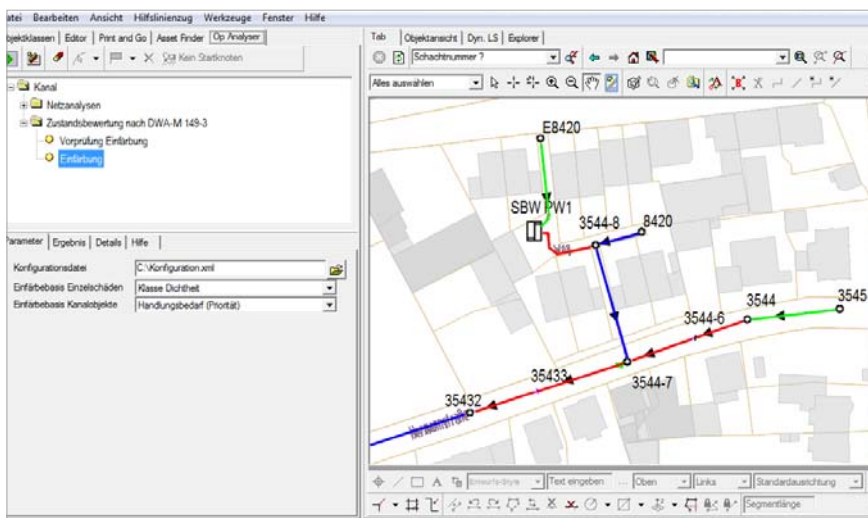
atei Bearbeiten Ansicht Hilfslinienzug Werkzeuge Fenster Hilfe

bjektklassen | Editor | Print and Go | Asset Finder | Op Analyser

Kein Startknoten

Kanal
Netzanalysen
Zustandsbewertung nach DWA-M 149-3
Vorprüfung Einfärbung
Einfärbung

Parameter | Ergebnis | Details | Hilfe

| Konfigurationsdatei | C:\Konfiguration.xml |
|---|---|
| Einfärbebasis Einzelschäden | Klasse Dichtheit |
| Einfärbebasis Kanalobjekte | Handlungsbedarf (Priorität) |

Tab | Objektansicht | Dyn. LS | Explorer

Schachtnummer ?

Alles auswählen

E8420
SBW PW1
3544-8
8420
3544
3545
3544-6
35433
3544-7
35432

Entwurfs-Style | Text eingeben | Oben | Links | Standardausrichtung

Segmentlänge